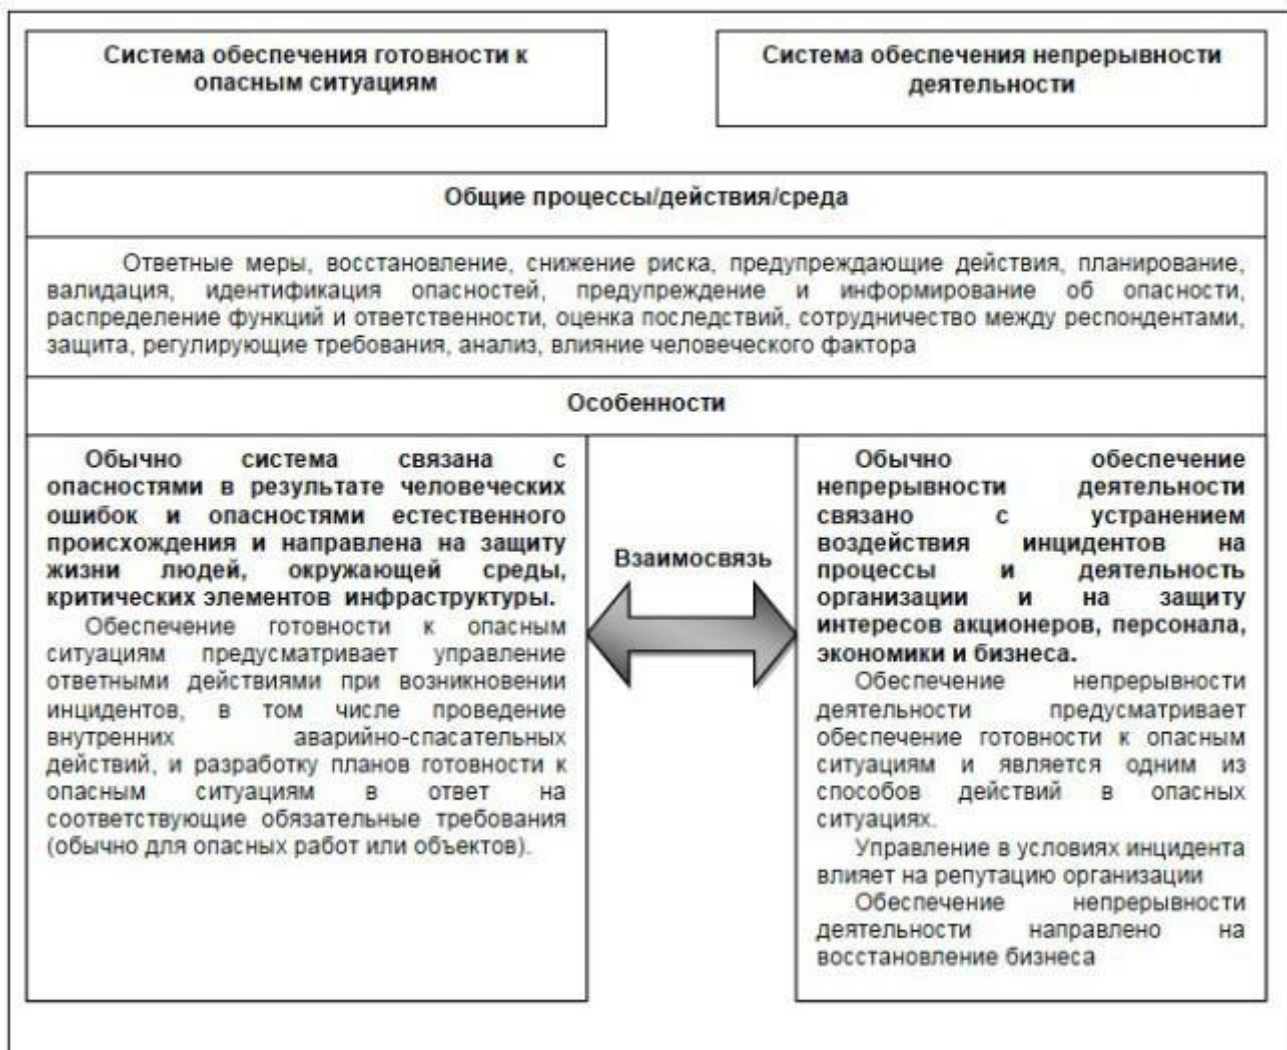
Система обеспечения готовности к опасным ситуациям

Система обеспечения непрерывности деятельности

Общие процессы/действия/среда

Ответные меры, восстановление, снижение риска, предупреждающие действия, планирование, валидация, идентификация опасностей, предупреждение и информирование об опасности, распределение функций и ответственности, оценка последствий, сотрудничество между респондентами, защита, регулирующие требования, анализ, влияние человеческого фактора

Особенности

Обычно система связана с опасностями в результате человеческих ошибок и опасностями естественного происхождения и направлена на защиту жизни людей, окружающей среды, критических элементов инфраструктуры.

Обеспечение готовности к опасным ситуациям предусматривает управление ответными действиями при возникновении инцидентов, в том числе проведение внутренних аварийно-спасательных действий, и разработку планов готовности к опасным ситуациям в ответ на соответствующие обязательные требования (обычно для опасных работ или объектов).

Взаимосвязь

Обычно обеспечение непрерывности деятельности связано с устранением воздействия инцидентов на процессы и деятельность организации и на защиту интересов акционеров, персонала, экономики и бизнеса.

Обеспечение непрерывности деятельности предусматривает обеспечение готовности к опасным ситуациям и является одним из способов действий в опасных ситуациях.

Управление в условиях инцидента влияет на репутацию организации

Обеспечение непрерывности деятельности направлено на восстановление бизнеса